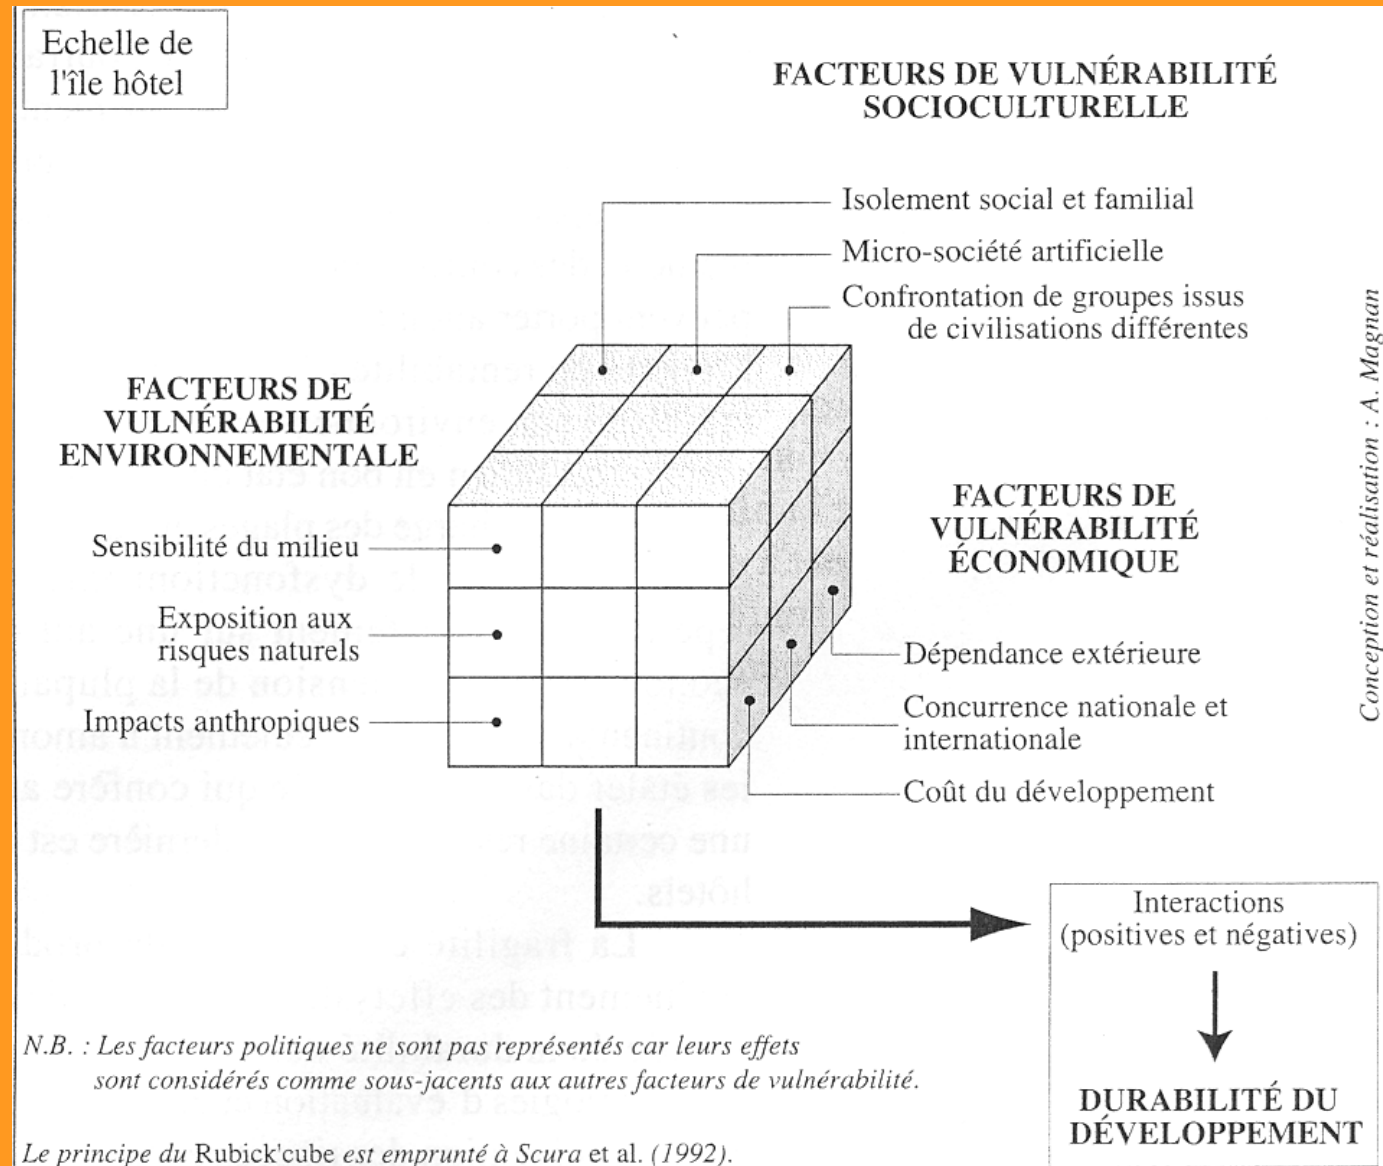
Echelle de l'île hôtel

FACTEURS DE VULNÉRABILITÉ SOCIOCULTURELLE

Isolement social et familial

Micro-société artificielle

Confrontation de groupes issus de civilisations différentes

FACTEURS DE VULNÉRABILITÉ ENVIRONNEMENTALE

Sensibilité du milieu

Exposition aux risques naturels

Impacts anthropiques

FACTEURS DE VULNÉRABILITÉ ÉCONOMIQUE

Dépendance extérieure

Concurrence nationale et internationale

Coût du développement

Interactions (positives et négatives)

DURABILITÉ DU DÉVELOPPEMENT

Conception et réalisation : A. Magnan

N.B. : Les facteurs politiques ne sont pas représentés car leurs effets sont considérés comme sous-jacents aux autres facteurs de vulnérabilité.

Le principe du Rubick'cube est emprunté à Scura et al. (1992).